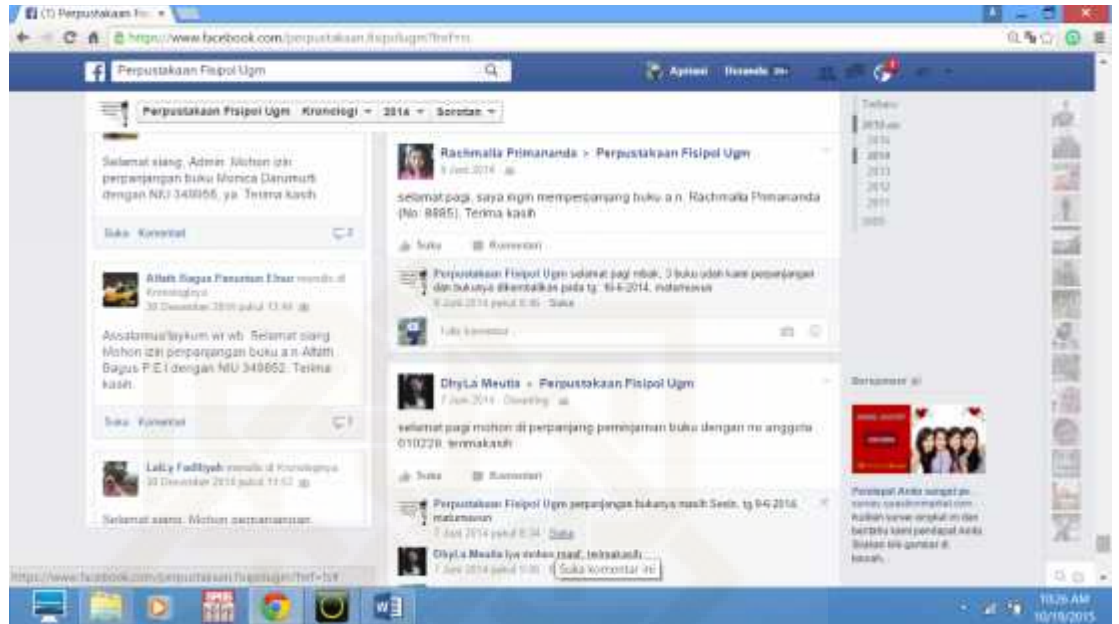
(1) Perpustakaan Fis ×

https://www.facebook.com/perpustakaan.fisipolugm?fref=ts

Perpustakaan Fisipol Ugm

Apriani Beranda

Perpustakaan Fisipol Ugm Kronologi 2014 Sorotan

Terbaru
2014
2013
2012
2011
2005

Selamat siang, Admin. Mohon izin perpanjangan buku Monica Darumurti dengan NIU 340956, ya. Terima kasih.

Suka Komentar

Aftdh Bagus Pasetian Ehsa menulis di Kronologinya
30 Desember 2014 pukul 13.44

Assalamualaykum wr wb. Selamat siang. Mohon izin perpanjangan buku a.n Aftdh Bagus P.E.I dengan NIU 349852. Terima kasih.

Suka Komentar

LaiLy Fadilyah menulis di Kronologinya
30 Desember 2014 pukul 11.52

Selamat siang. Mohon perpanjangan

Rachmalia Primananda > Perpustakaan Fisipol Ugm
9 Juni 2014

selamat pagi, saya ingin memperpanjang buku a.n. Rachmalia Primananda (No. 8885). Terima kasih

Suka Komentari

Perpustakaan Fisipol Ugm selamat pagi mbak, 3 buku udah kami perpanjangan dan bukunya dikembalikan pada tg. 16-6-2014. matursuwun
9 Juni 2014 pukul 8.46 · Suka

Tulis komentar...

DhyLa Meutia > Perpustakaan Fisipol Ugm
7 Juni 2014 · Disunting

selamat pagi mohon di perpanjang peminjaman buku dengan no anggota 010228. terimakasih

Suka Komentari

Perpustakaan Fisipol Ugm perpanjangan bukunya masih Senin, tg 9-6-2014. matursuwun
7 Juni 2014 pukul 8.34 · Suka

DhyLa Meutia Iya mohon maaf, terimakasih
7 Juni 2014 pukul 9.06 · Suka komentar ini

Bersponsor

Pendapat Anda sangat penting... Kuliah survei singkat ini dan beritahu kami pendapat Anda. Silakan klik gambar di bawah.

https://www.facebook.com/perpustakaan.fisipolugm?fref=ts#

10:26 AM
10/19/2015